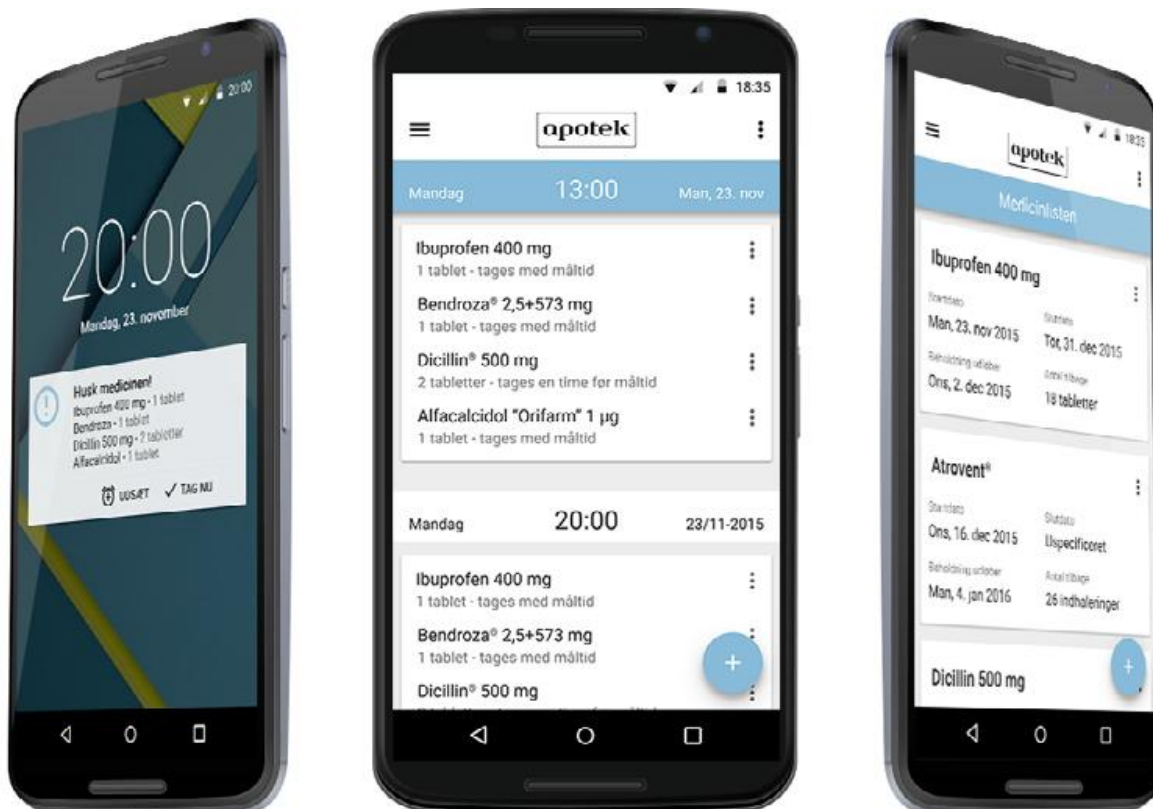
20:00

20:00

Mandag, 23. november

Husk medicinen!
Ibuprofen 400 mg • 1 tablet
Bendroza • 1 tablet
Dicillin 500 mg • 2 tabletter
Alfacalcidol • 1 tablet

UDSÆT ✓ TAG NU

18:35

apotek

Mandag 13:00 Man, 23. nov

Ibuprofen 400 mg
1 tablet - tages med måltid

Bendroza® 2,5+573 mg
1 tablet - tages med måltid

Dicillin® 500 mg
2 tabletter - tages en time før måltid

Alfacalcidol "Orifarm" 1 µg
1 tablet - tages med måltid

Mandag 20:00 23/11-2015

Ibuprofen 400 mg
1 tablet - tages med måltid

Bendroza® 2,5+573 mg
1 tablet - tages med måltid

Dicillin® 500 mg
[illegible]

+

18:35

apotek

Medicinlisten

Ibuprofen 400 mg

Startdato
Man, 23. nov 2015

Slutdato
Tor, 31. dec 2015

Beholdning udløber
Ons, 2. dec 2015

Antal tilbage
18 tabletter

Atrovent®

Startdato
Ons, 16. dec 2015

Slutdato
Uspecificeret

Beholdning udløber
Man, 4. jan 2016

Antal tilbage
26 indhaleringer

Dicillin 500 mg

+